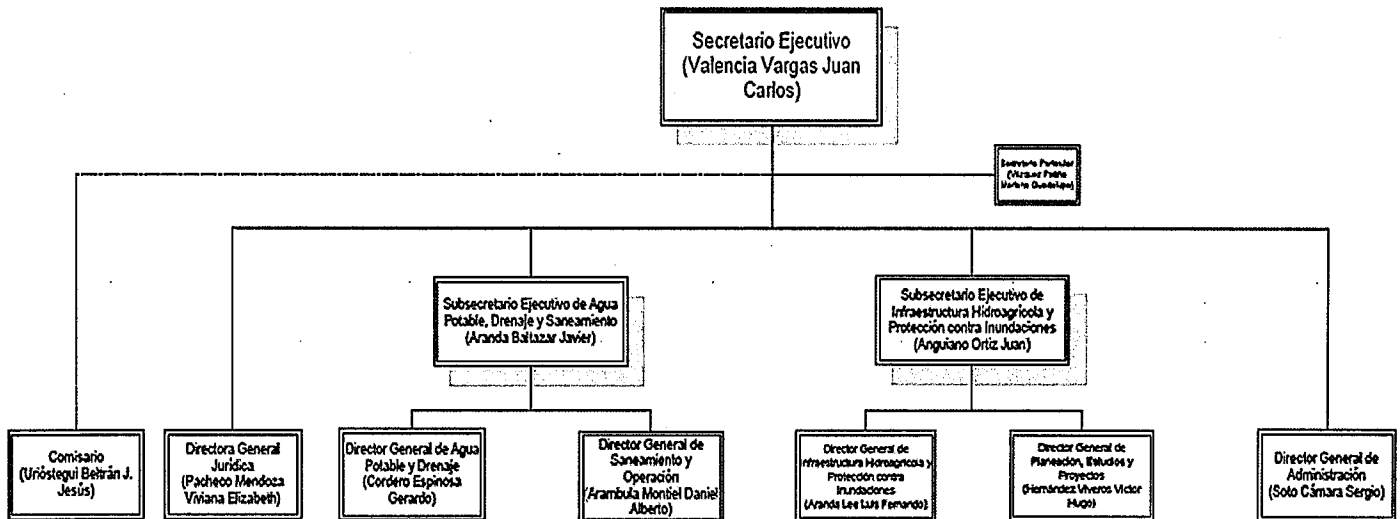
Secretario Ejecutivo (Valencia Vargas Juan Carlos)

Secretario Particular (Vázquez Patiño Martina Guadalupe)

Comisario (Uriostegui Beltrán J. Jesús)

Directora General Jurídica (Pacheco Mendoza Viviana Elizabeth)

Subsecretario Ejecutivo de Agua Potable, Drenaje y Saneamiento (Aranda Baltazar Javier)

Director General de Agua Potable y Drenaje (Cordero Espinosa Gerardo)

Director General de Saneamiento y Operación (Arambula Montiel Daniel Alberto)

Subsecretario Ejecutivo de Infraestructura Hidroagrícola y Protección contra Inundaciones (Anguiano Ortiz Juan)

Director General de Infraestructura Hidroagrícola y Protección contra Inundaciones (Aranda Lee Luis Fernando)

Director General de Planeación, Estudios y Proyectos (Hernández Viveros Victor Hugo)

Director General de Administración (Soto Cámara Sergio)